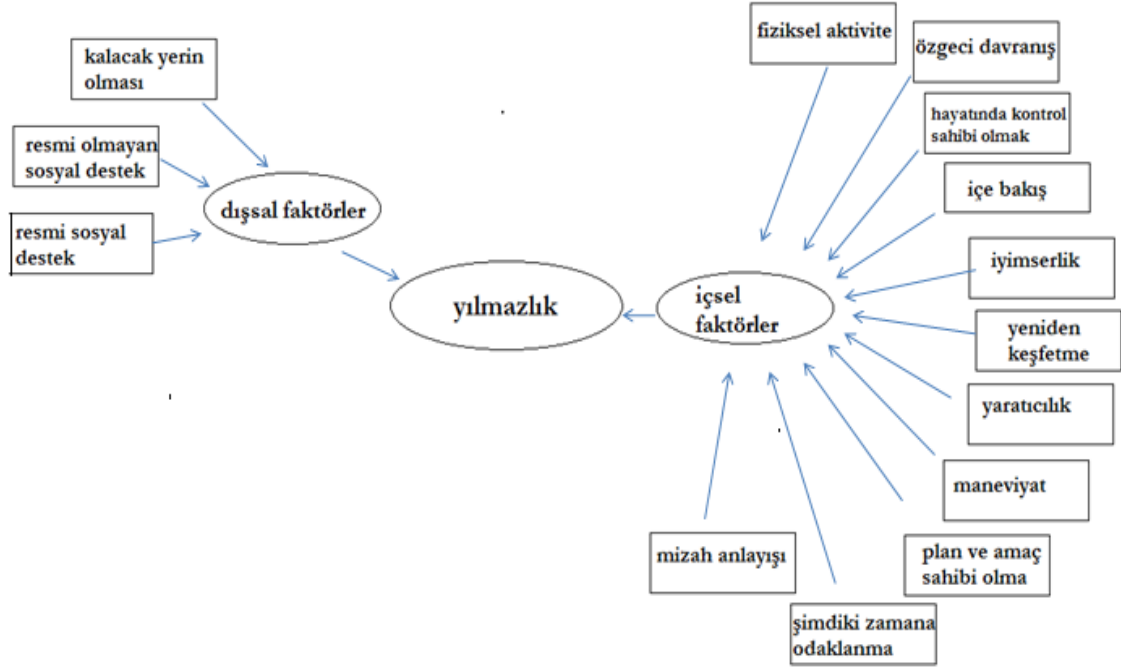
kalacak yerin olması

resmi olmayan sosyal destek

resmi sosyal destek

dışsal faktörler

yılmazlık

fiziksel aktivite

özgeci davranış

hayatında kontrol sahibi olmak

içe bakış

iyimserlik

içsel faktörler

yeniden keşfetme

yaratıcılık

maneviyat

plan ve amaç sahibi olma

mizah anlayışı

şimdiki zamana odaklanma